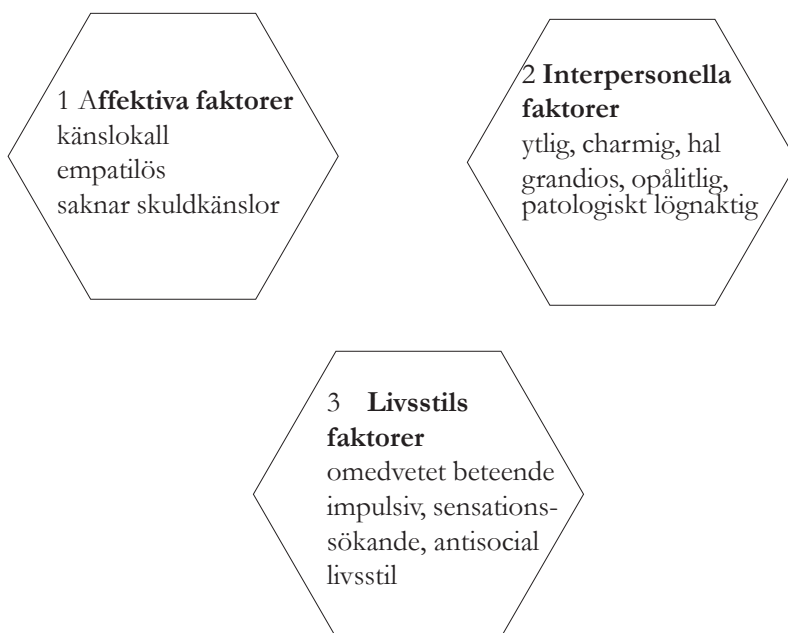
1 Affektiva faktorer
känslokall
empatilös
saknar skuldkänslor

2 Interpersonella faktorer
ytlig, charmig, hal
grandios, opålitlig, patologiskt lögnaktig

3 Livsstils faktorer
omedvetet beteende
impulsiv, sensationssökande, antisocial livsstil